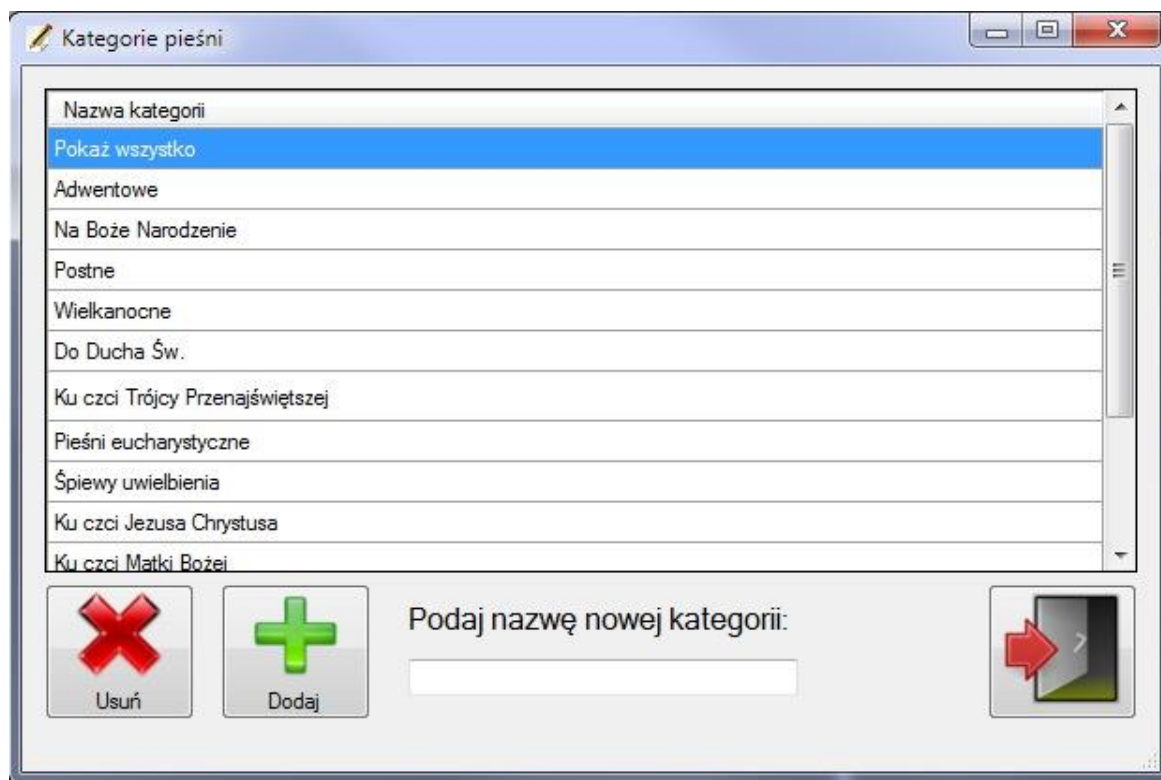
Kategorie pieśni

| Nazwa kategorii |
|---|
| Pokaż wszystko |
| Adwentowe |
| Na Boże Narodzenie |
| Postne |
| Wielkanocne |
| Do Ducha Św. |
| Ku czci Trójcy Przenajświętszej |
| Pieśni eucharystyczne |
| Śpiewy uwielbienia |
| Ku czci Jezusa Chrystusa |
| Ku czci Matki Bożej |

Usuń

Dodaj

Podaj nazwę nowej kategorii: